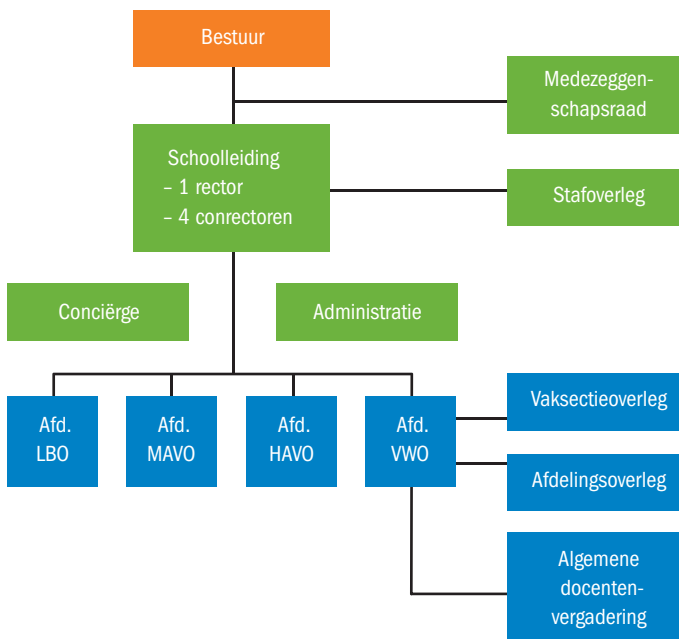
Bestuur

Medezeggenschapsraad

Schoolleiding
– 1 rector
– 4 conrectoren

Stafoverleg

Conciërge

Administratie

Afd. LBO

Afd. MAVO

Afd. HAVO

Afd. VWO

Vaksectieoverleg

Afdelingsoverleg

Algemene docentenvergadering